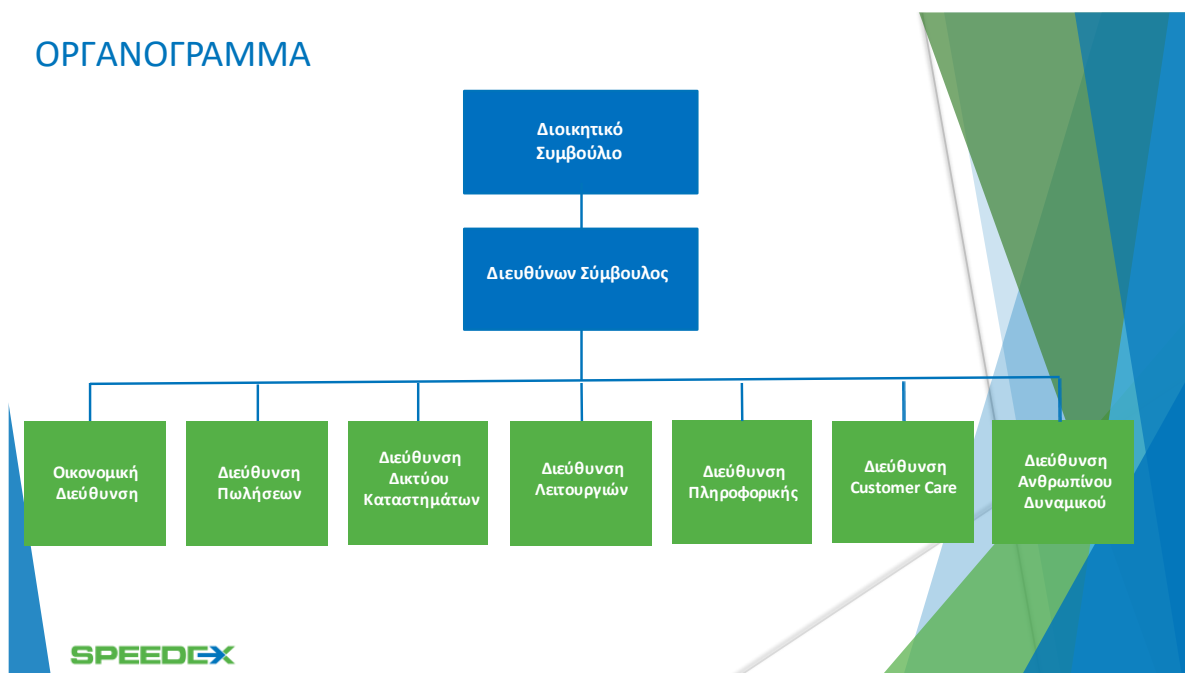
ΟΡΓΑΝΟΓΡΑΜΜΑ

Διοικητικό Συμβούλιο

Διευθύνων Σύμβουλος

Οικονομική Διεύθυνση

Διεύθυνση Πωλήσεων

Διεύθυνση Δικτύου Καταστημάτων

Διεύθυνση Λειτουργιών

Διεύθυνση Πληροφορικής

Διεύθυνση Customer Care

Διεύθυνση Ανθρωπίνου Δυναμικού

SPEEDEX